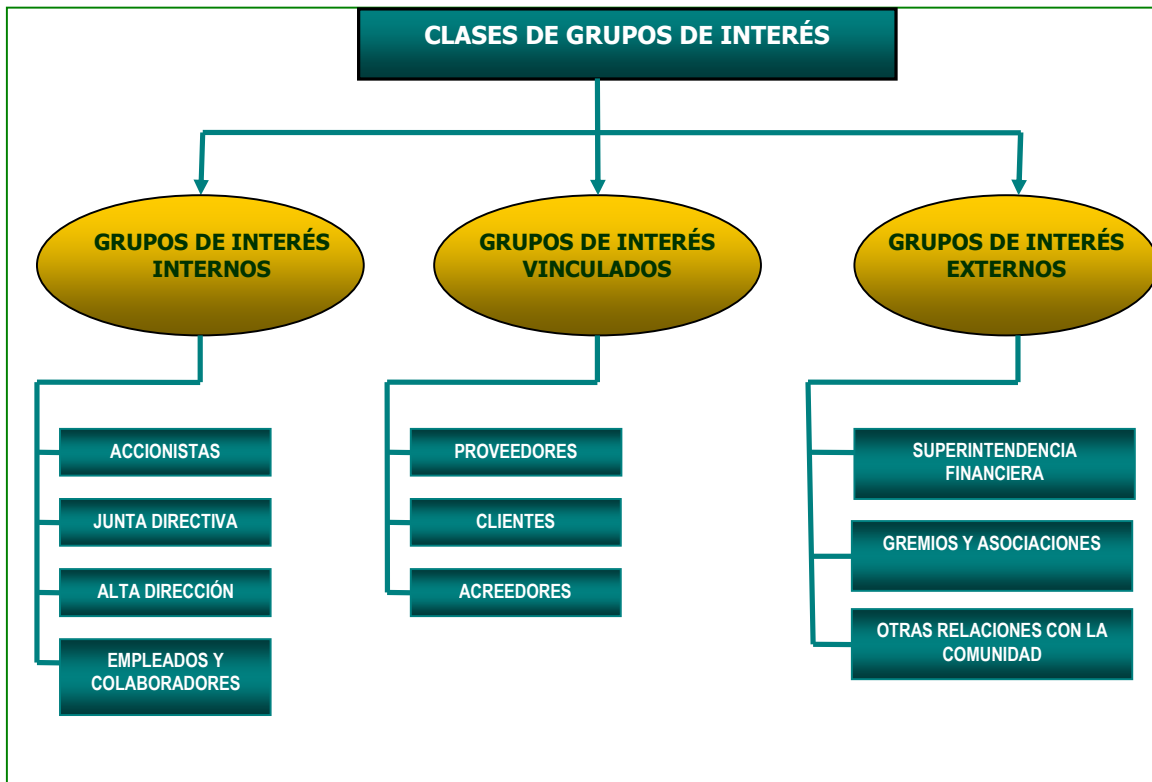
CLASES DE GRUPOS DE INTERÉS

GRUPOS DE INTERÉS INTERNOS

GRUPOS DE INTERÉS VINCULADOS

GRUPOS DE INTERÉS EXTERNOS

ACCIONISTAS

JUNTA DIRECTIVA

ALTA DIRECCIÓN

EMPLEADOS Y COLABORADORES

PROVEEDORES

CLIENTES

ACREEDORES

SUPERINTENDENCIA FINANCIERA

GREMIOS Y ASOCIACIONES

OTRAS RELACIONES CON LA COMUNIDAD